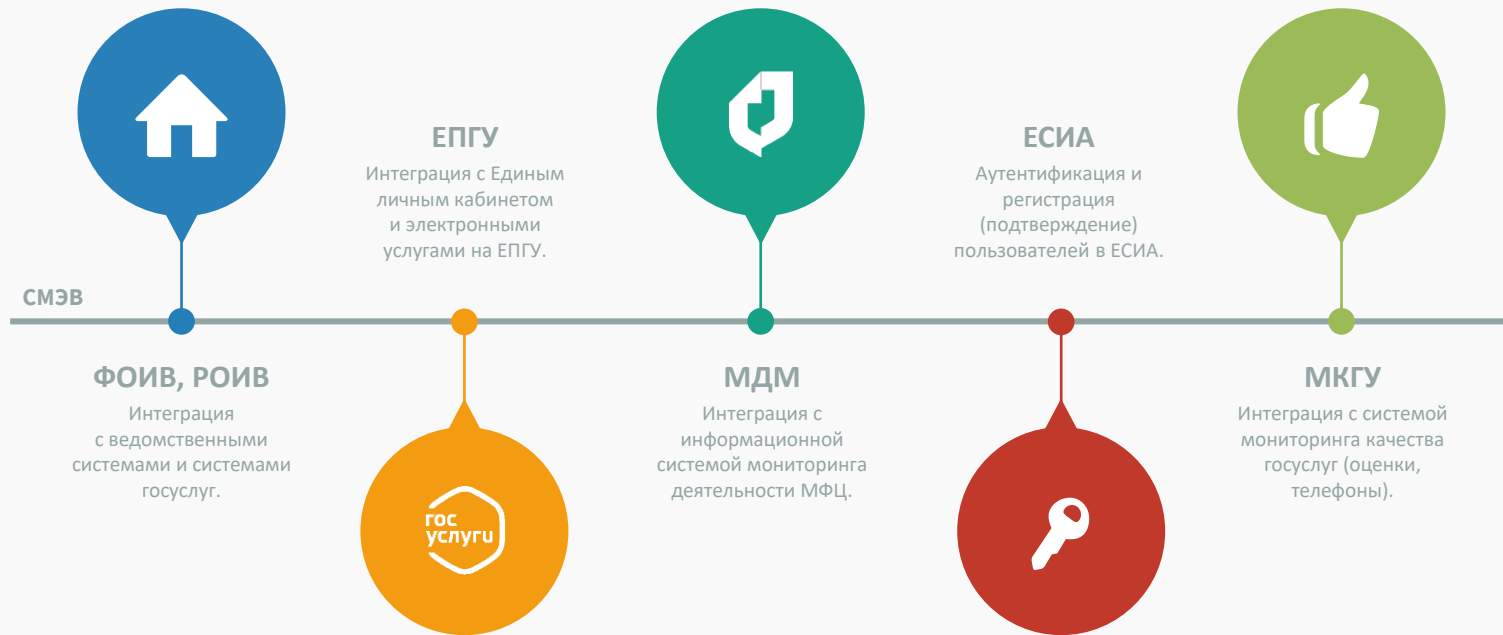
ЕПГУ
Интеграция с Единым личным кабинетом и электронными услугами на ЕПГУ.

ЕСИА
Аутентификация и регистрация (подтверждение) пользователей в ЕСИА.

СМЭВ

ФОИВ, РОИВ
Интеграция с ведомственными системами и системами госуслуг.

гос услуги

МДМ
Интеграция с информационной системой мониторинга деятельности МФЦ.

МКГУ
Интеграция с системой мониторинга качества госуслуг (оценки, телефоны).